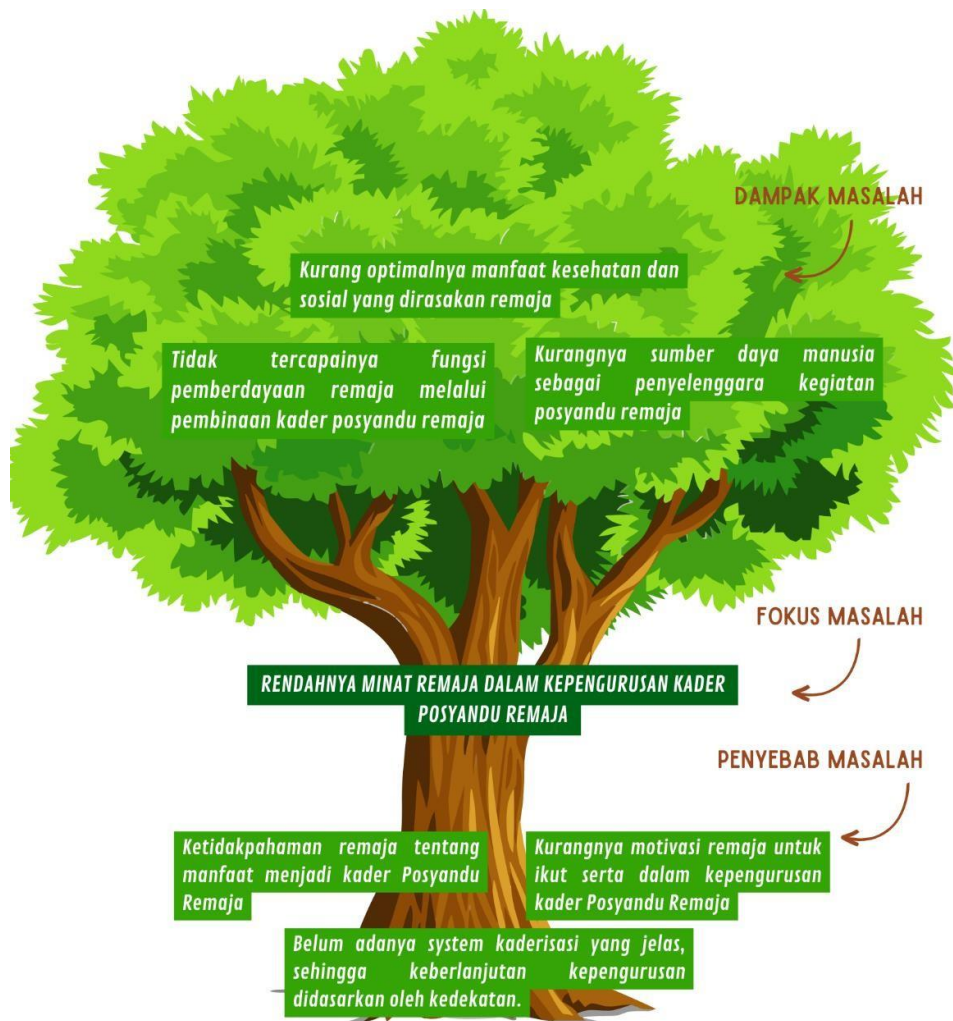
DAMPAK MASALAH

Kurang optimalnya manfaat kesehatan dan sosial yang dirasakan remaja

Tidak tercapainya fungsi pemberdayaan remaja melalui pembinaan kader posyandu remaja

Kurangnya sumber daya manusia sebagai penyelenggara kegiatan posyandu remaja

FOKUS MASALAH

RENDAHNYA MINAT REMAJA DALAM KEPENGURUSAN KADER POSYANDU REMAJA

PENYEBAB MASALAH

Ketidakpahaman remaja tentang manfaat menjadi kader Posyandu Remaja

Kurangnya motivasi remaja untuk ikut serta dalam kepengurusan kader Posyandu Remaja

Belum adanya system kaderisasi yang jelas, sehingga keberlanjutan kepengurusan didasarkan oleh kedekatan.